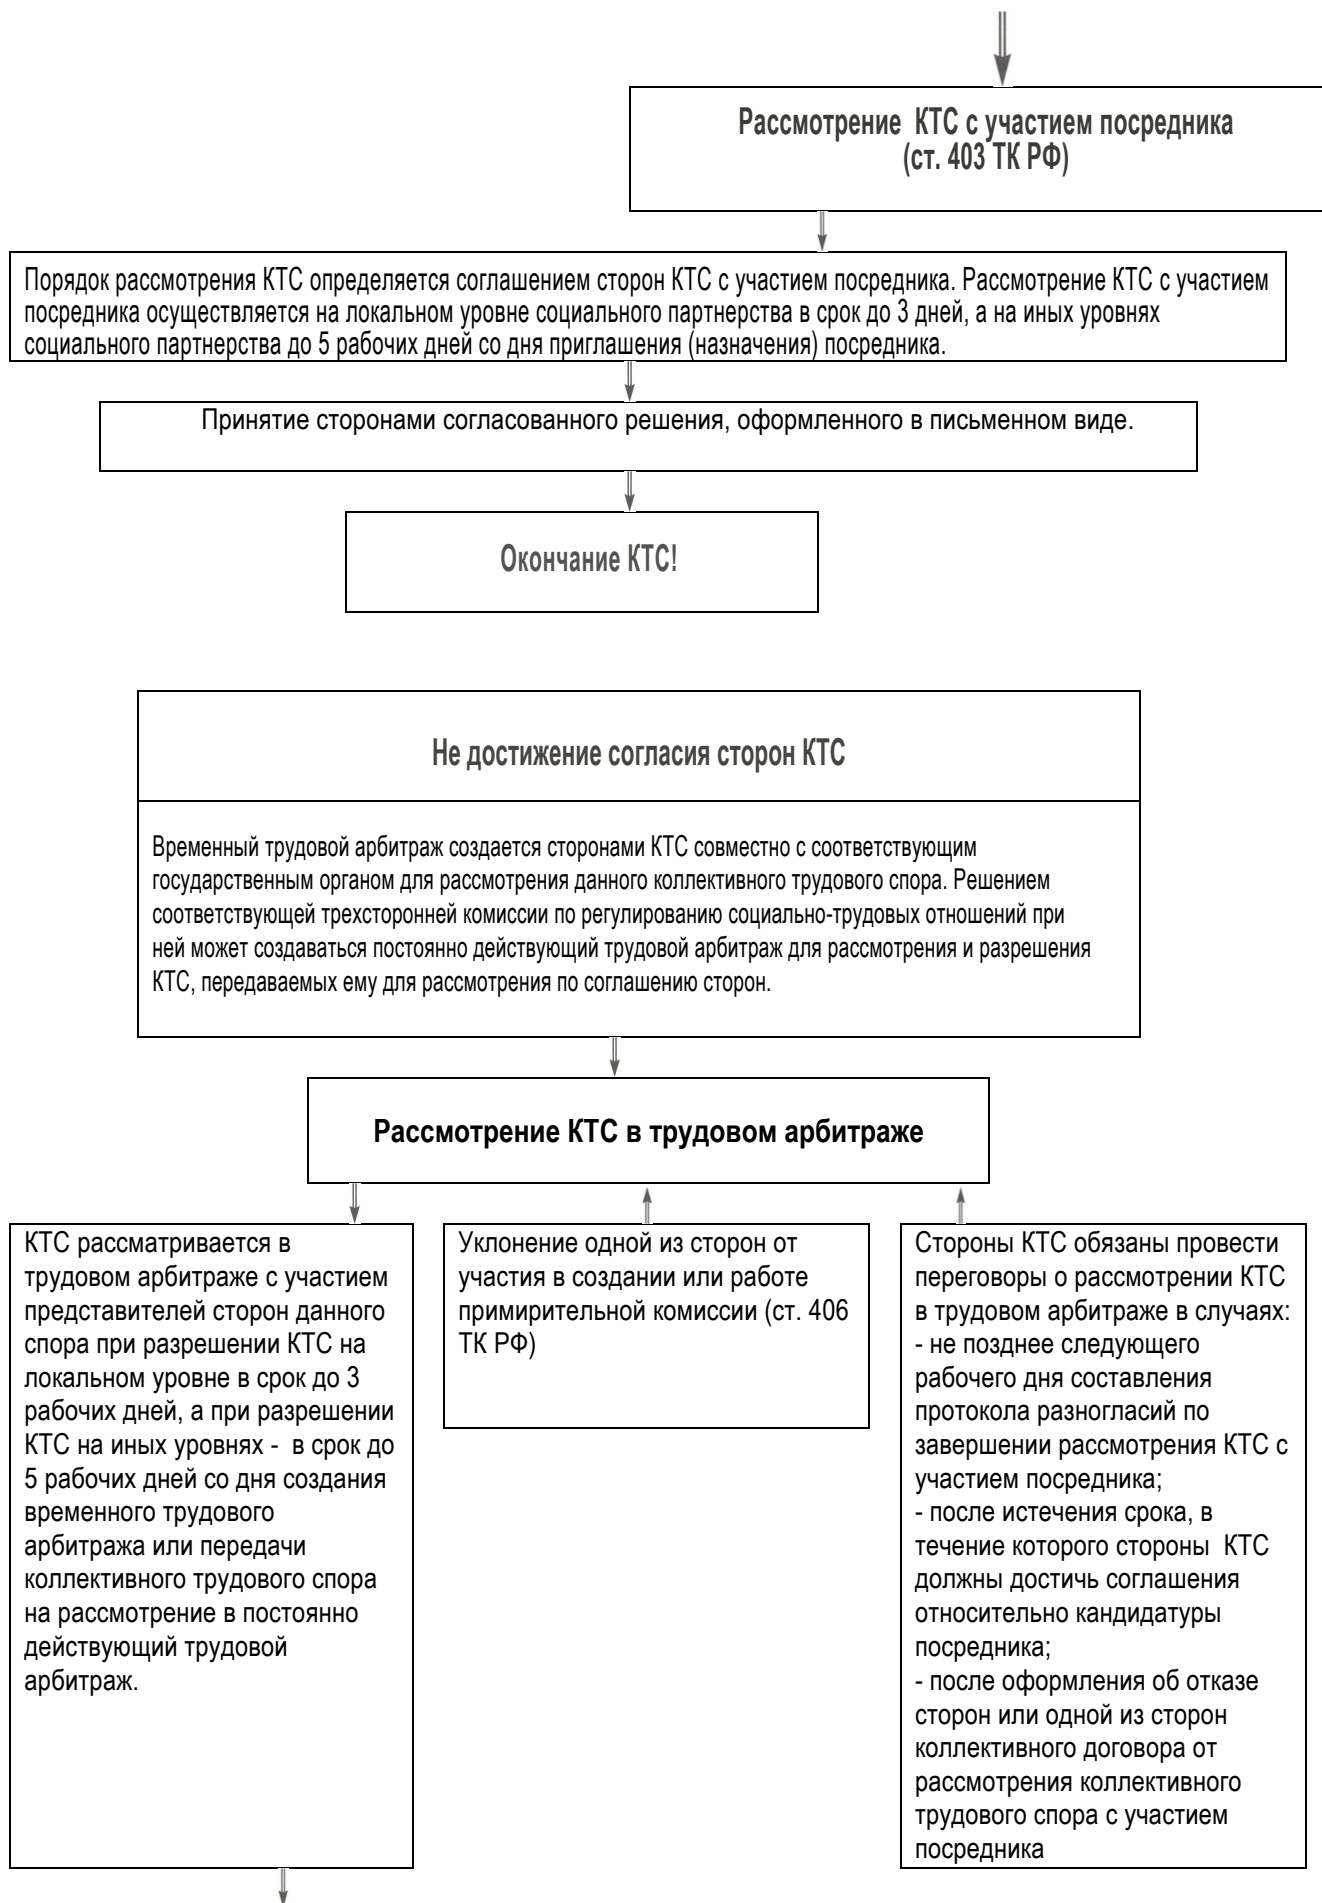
Рассмотрение КТС с участием посредника (ст. 403 ТК РФ)

Порядок рассмотрения КТС определяется соглашением сторон КТС с участием посредника. Рассмотрение КТС с участием посредника осуществляется на локальном уровне социального партнерства в срок до 3 дней, а на иных уровнях социального партнерства до 5 рабочих дней со дня приглашения (назначения) посредника.

Принятие сторонами согласованного решения, оформленного в письменном виде.

Окончание КТС!

Не достижение согласия сторон КТС

Временный трудовой арбитраж создается сторонами КТС совместно с соответствующим государственным органом для рассмотрения данного коллективного трудового спора. Решением соответствующей трехсторонней комиссии по регулированию социально-трудовых отношений при ней может создаваться постоянно действующий трудовой арбитраж для рассмотрения и разрешения КТС, передаваемых ему для рассмотрения по соглашению сторон.

Рассмотрение КТС в трудовом арбитраже

КТС рассматривается в трудовом арбитраже с участием представителей сторон данного спора при разрешении КТС на локальном уровне в срок до 3 рабочих дней, а при разрешении КТС на иных уровнях - в срок до 5 рабочих дней со дня создания временного трудового арбитража или передачи коллективного трудового спора на рассмотрение в постоянно действующий трудовой арбитраж.

Уклонение одной из сторон от участия в создании или работе примирительной комиссии (ст. 406 ТК РФ)

Стороны КТС обязаны провести переговоры о рассмотрении КТС в трудовом арбитраже в случаях:
- не позднее следующего рабочего дня составления протокола разногласий по завершении рассмотрения КТС с участием посредника;
- после истечения срока, в течение которого стороны КТС должны достичь соглашения относительно кандидатуры посредника;
- после оформления об отказе сторон или одной из сторон коллективного договора от рассмотрения коллективного трудового спора с участием посредника